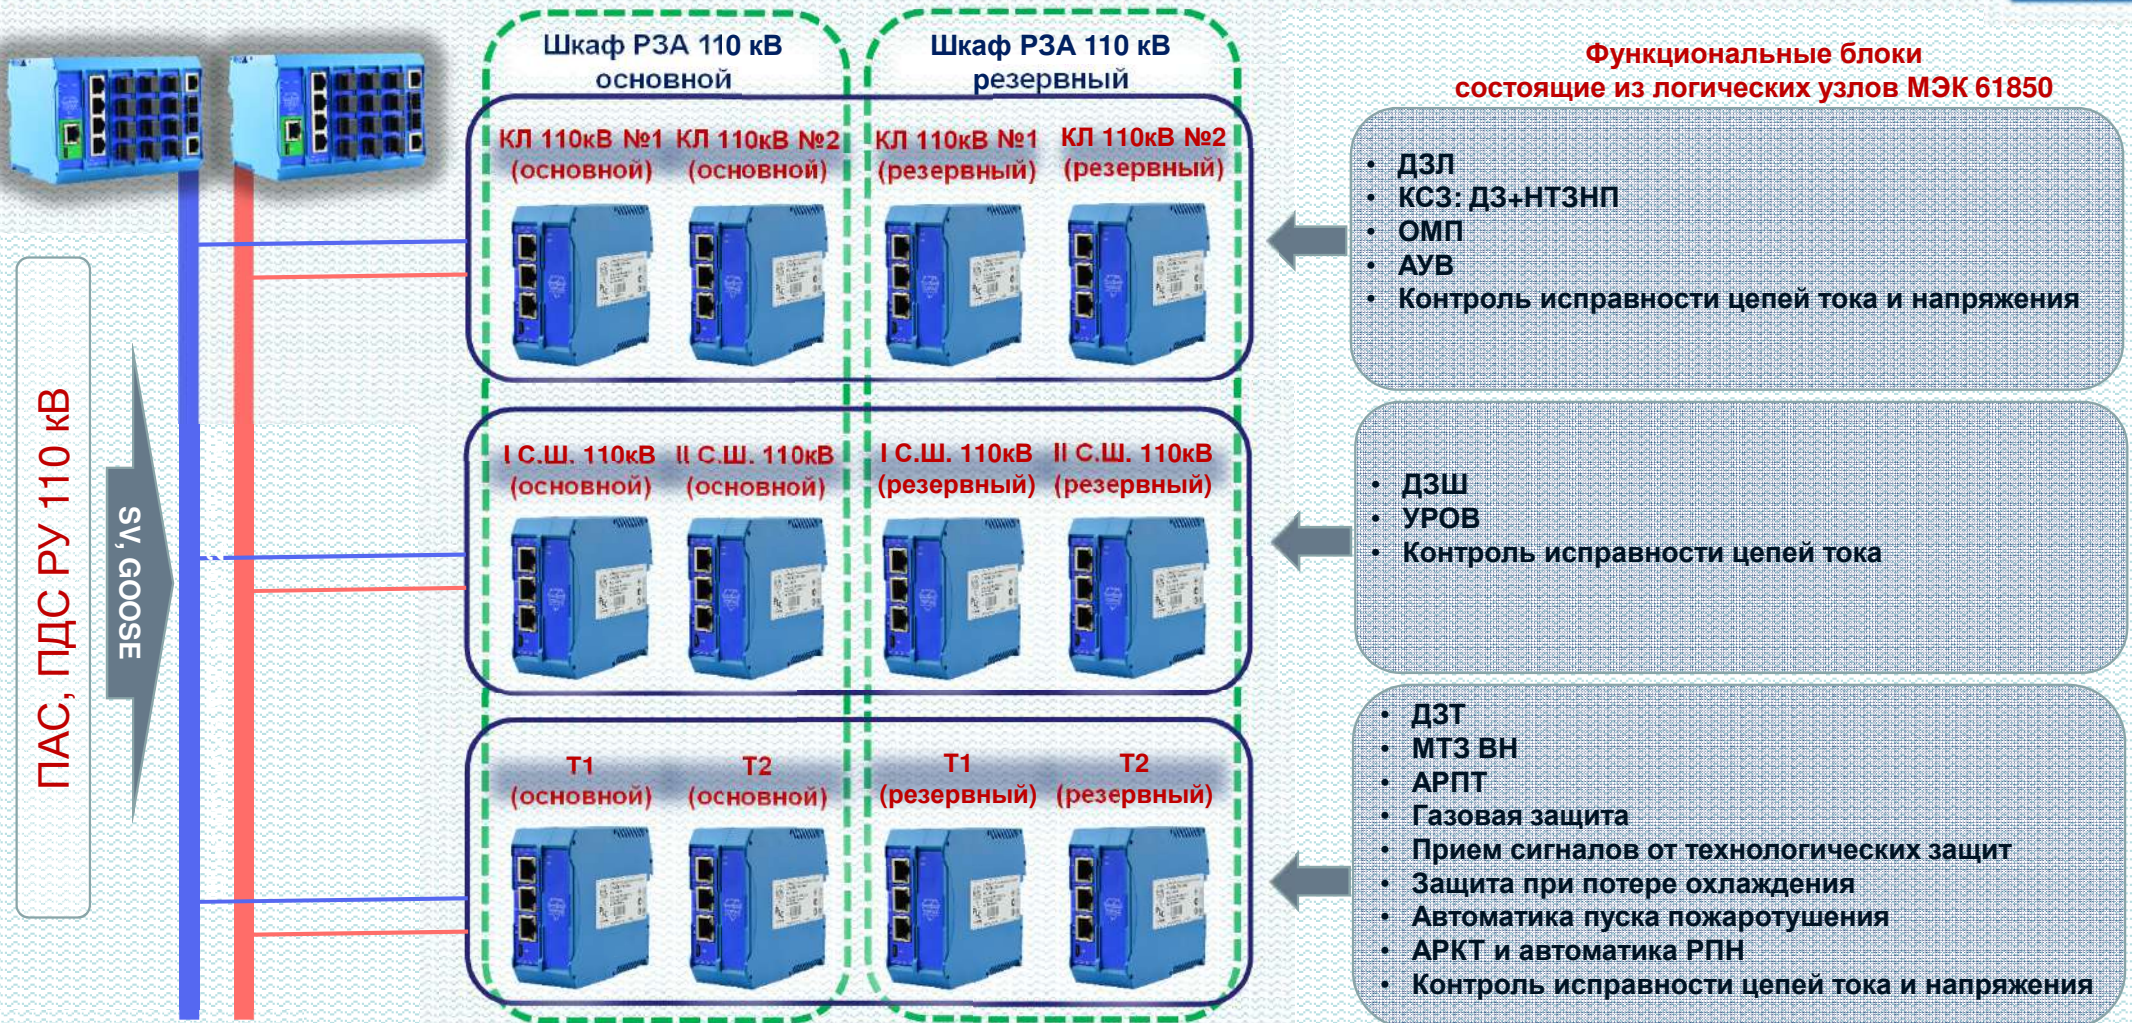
ПАС, ПДС РУ 110 кВ

SV, GOOSE

Шкаф РЗА 110 кВ основной

Шкаф РЗА 110 кВ резервный

КЛ 110кВ №1 (основной)

КЛ 110кВ №2 (основной)

КЛ 110кВ №1 (резервный)

КЛ 110кВ №2 (резервный)

I С.Ш. 110кВ (основной)

II С.Ш. 110кВ (основной)

I С.Ш. 110кВ (резервный)

II С.Ш. 110кВ (резервный)

Т1 (основной)

Т2 (основной)

Т1 (резервный)

Т2 (резервный)

Функциональные блоки состоящие из логических узлов МЭК 61850

- ДЗЛ
- КСЗ: ДЗ+НТЗНП
- ОМП
- АУВ
- Контроль исправности цепей тока и напряжения

- ДЗШ
- УРОВ
- Контроль исправности цепей тока

- ДЗТ
- МТЗ ВН
- АРПТ
- Газовая защита
- Прием сигналов от технологических защит
- Защита при потере охлаждения
- Автоматика пуска пожаротушения
- АРКТ и автоматика РПН
- Контроль исправности цепей тока и напряжения